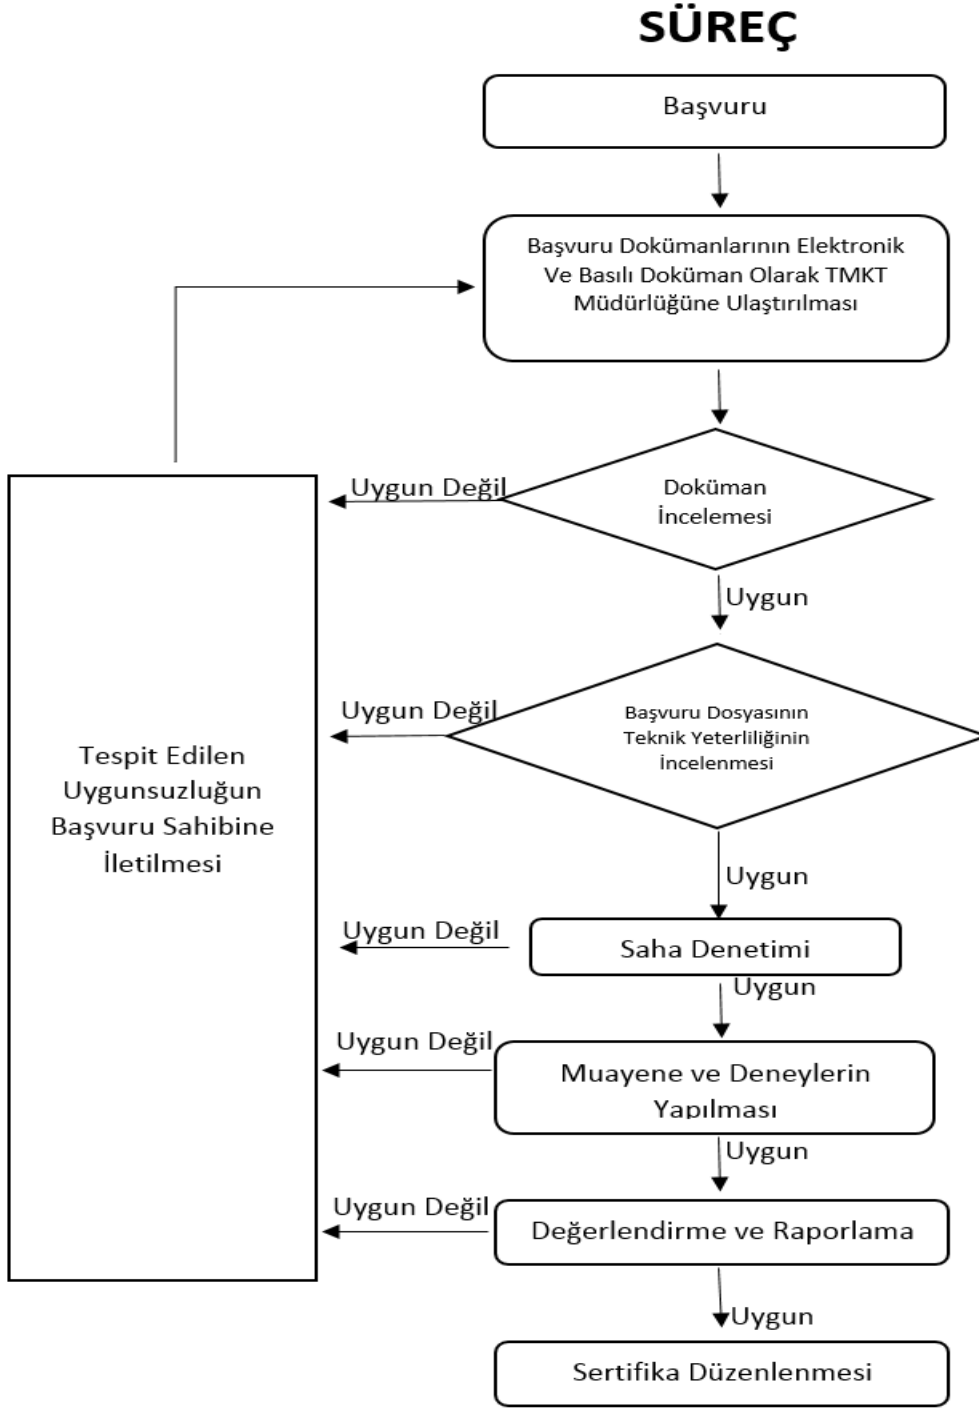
SÜREÇ

Başvuru

Başvuru Dokümanlarının Elektronik Ve Basılı Doküman Olarak TMKT Müdürlüğüne Ulaştırılması

Uygun Değil

Doküman İncelemesi

Uygun

Uygun Değil

Başvuru Dosyasının Teknik Yeterliliğinin İncelenmesi

Tespit Edilen Uygunsuzluğun Başvuru Sahibine İletilmesi

Uygun

Uygun Değil

Saha Denetimi

Uygun

Uygun Değil

Muayene ve Deneylerin Yapılması

Uygun

Uygun Değil

Değerlendirme ve Raporlama

Uygun

Sertifika Düzenlenmesi